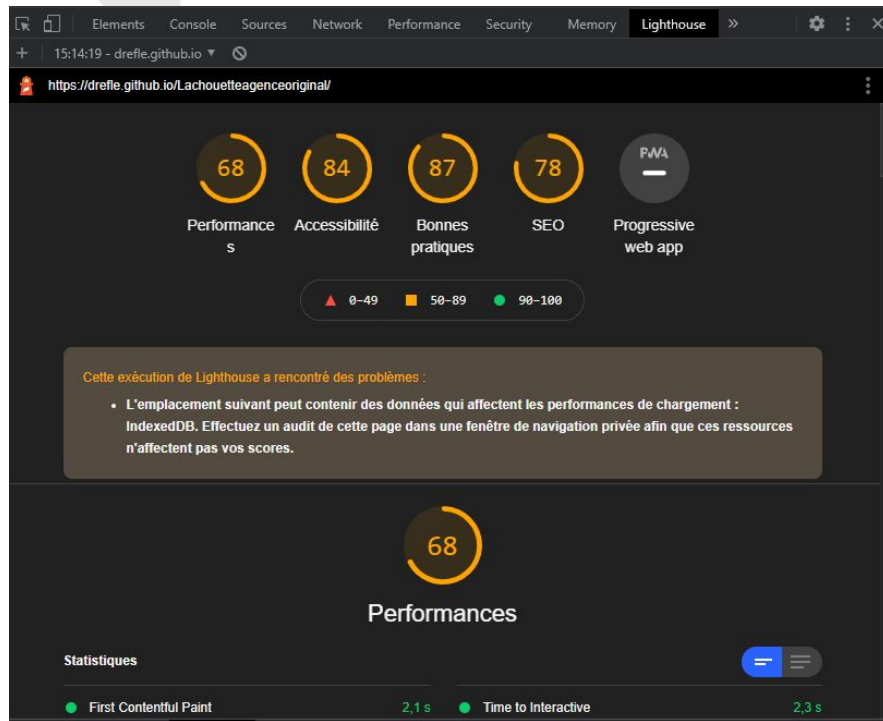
Elements Console Sources Network Performance Security Memory Lighthouse »

+ 15:14:19 - drefle.github.io ▾

https://drefle.github.io/Lachouetteagenceoriginal/

68 Performances

84 Accessibilité

87 Bonnes pratiques

78 SEO

PWA Progressive web app

0-49 50-89 90-100

Cette exécution de Lighthouse a rencontré des problèmes :

• L'emplacement suivant peut contenir des données qui affectent les performances de chargement : IndexedDB. Effectuez un audit de cette page dans une fenêtre de navigation privée afin que ces ressources n'affectent pas vos scores.

68

Performances

Statistiques

First Contentful Paint 2,1 s

Time to Interactive 2,3 s